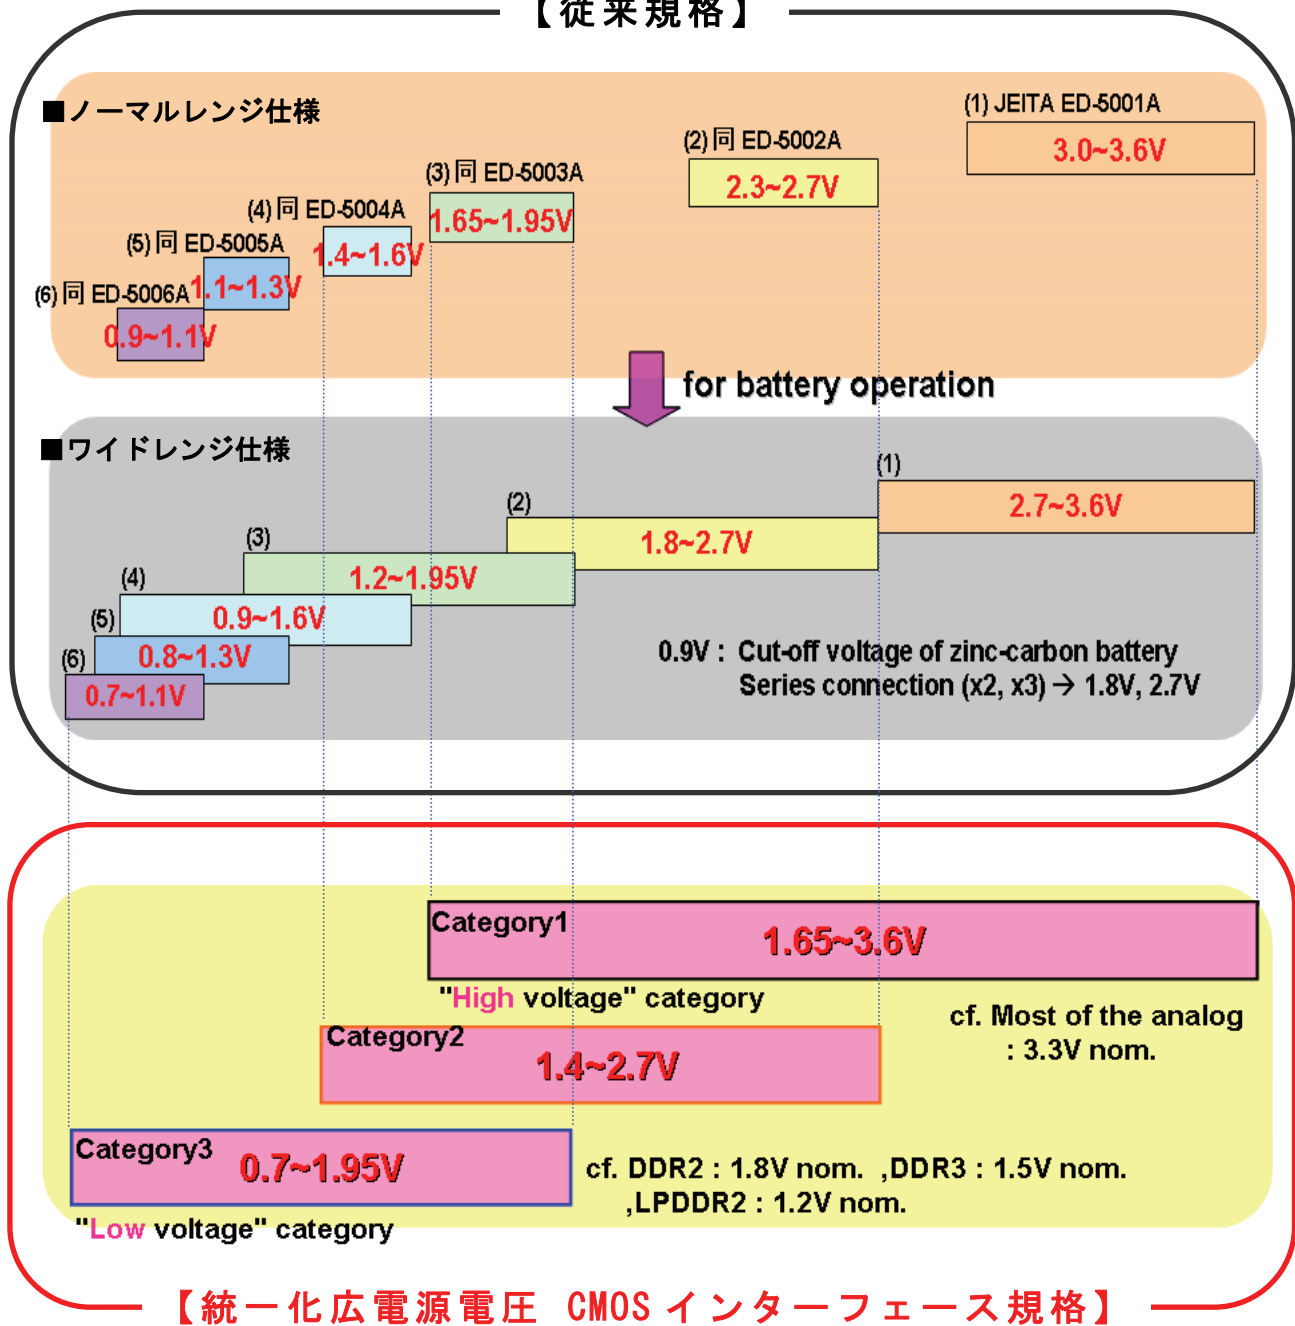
【従来規格】

■ノーマルレンジ仕様

(1) JEITA ED-5001A
3.0~3.6V

(2) 同 ED-5002A
2.3~2.7V

(3) 同 ED-5003A
1.65~1.95V

(4) 同 ED-5004A
1.4~1.6V

(5) 同 ED-5005A
1.1~1.3V

(6) 同 ED-5006A
0.9~1.1V

for battery operation

■ワイドレンジ仕様

(1)
2.7~3.6V

(2)
1.8~2.7V

(3)
1.2~1.95V

(4)
0.9~1.6V

(5)
0.8~1.3V

(6)
0.7~1.1V

0.9V : Cut-off voltage of zinc-carbon battery
Series connection (x2, x3) → 1.8V, 2.7V

Category1
1.65~3.6V
"High voltage" category

cf. Most of the analog
: 3.3V nom.

Category2
1.4~2.7V

Category3
0.7~1.95V
"Low voltage" category

cf. DDR2 : 1.8V nom. ,DDR3 : 1.5V nom.
,LPDDR2 : 1.2V nom.

【統一化広電源電圧 CMOS インターフェース規格】